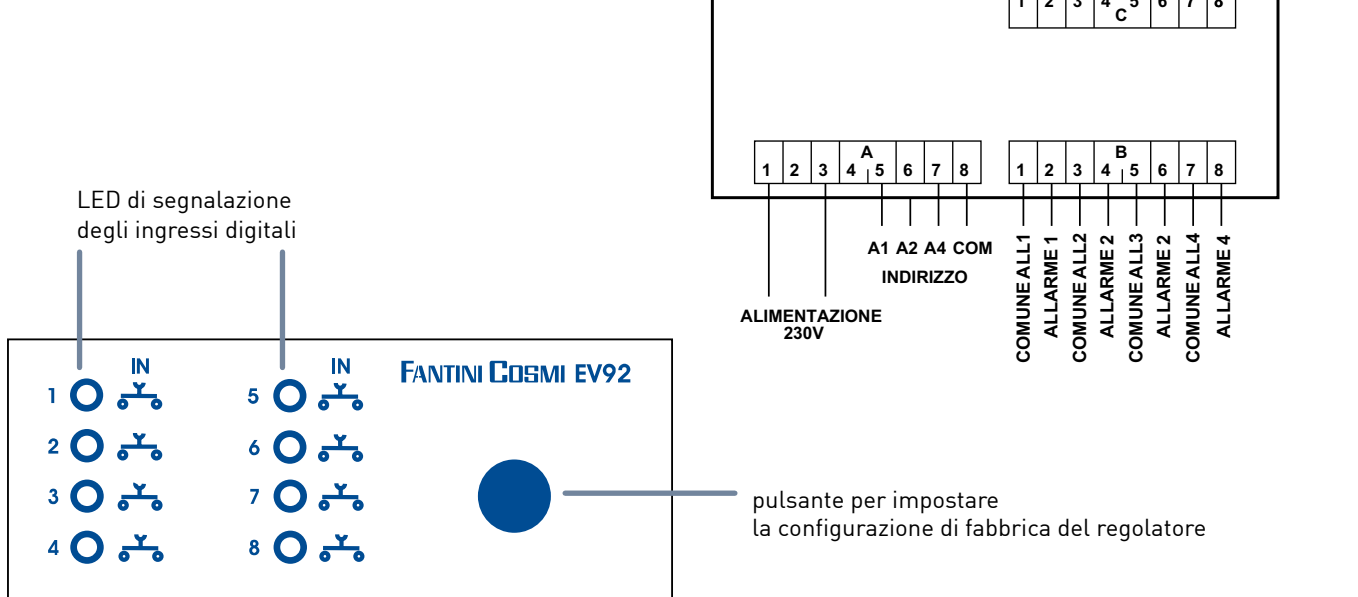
1 2 3 4 C 5 6 7 8

A
1 2 3 4 5 6 7 8

B
1 2 3 4 5 6 7 8

A1 A2 A4 COM
INDIRIZZO

ALIMENTAZIONE
230V

COMUNE ALL1
ALLARME 1
COMUNE ALL2
ALLARME 2
COMUNE ALL3
ALLARME 2
COMUNE ALL4
ALLARME 4

LED di segnalazione
degli ingressi digitali

IN
1
2
3
4

IN
5
6
7
8

FANTINI COSMI EV92

pulsante per impostare
la configurazione di fabbrica del regolatore